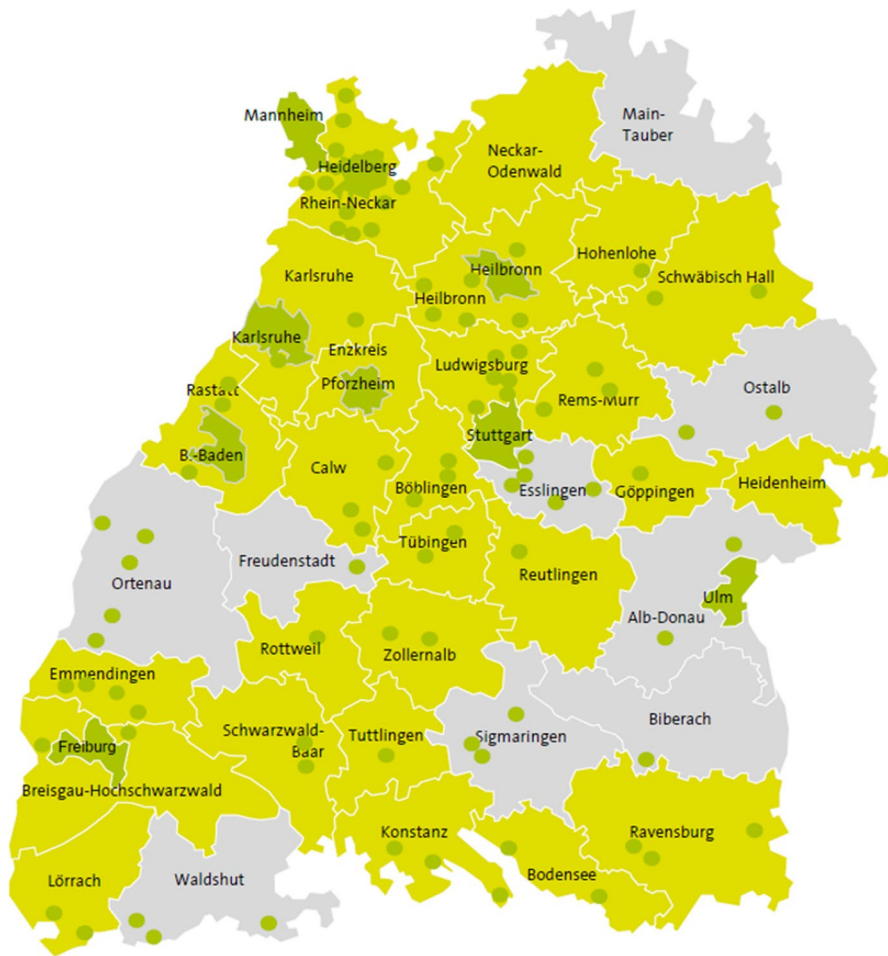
Mannheim
Main-Tauber
Heidelberg
Neckar-Odenwald
Rhein-Neckar
Hohenlohe
Heilbronn
Karlsruhe
Schwäbisch Hall
Heilbronn
Karlsruhe
Enzkreis
Ludwigsburg
Rastatt
Pforzheim
Ostalb
Rems-Murr
Stuttgart
B.-Baden
Calw
Heidenheim
Böblingen
Esslingen
Göppingen
Tübingen
Freudenstadt
Ortenau
Reutlingen
Ulm
Alb-Donau
Rottweil
Zollernalb
Emmendingen
Biberach
Schwarzwald-Baar
Tuttlingen
Sigmaringen
Freiburg
Breisgau-Hochschwarzwald
Konstanz
Ravensburg
Bodensee
Lörrach
Waldshut